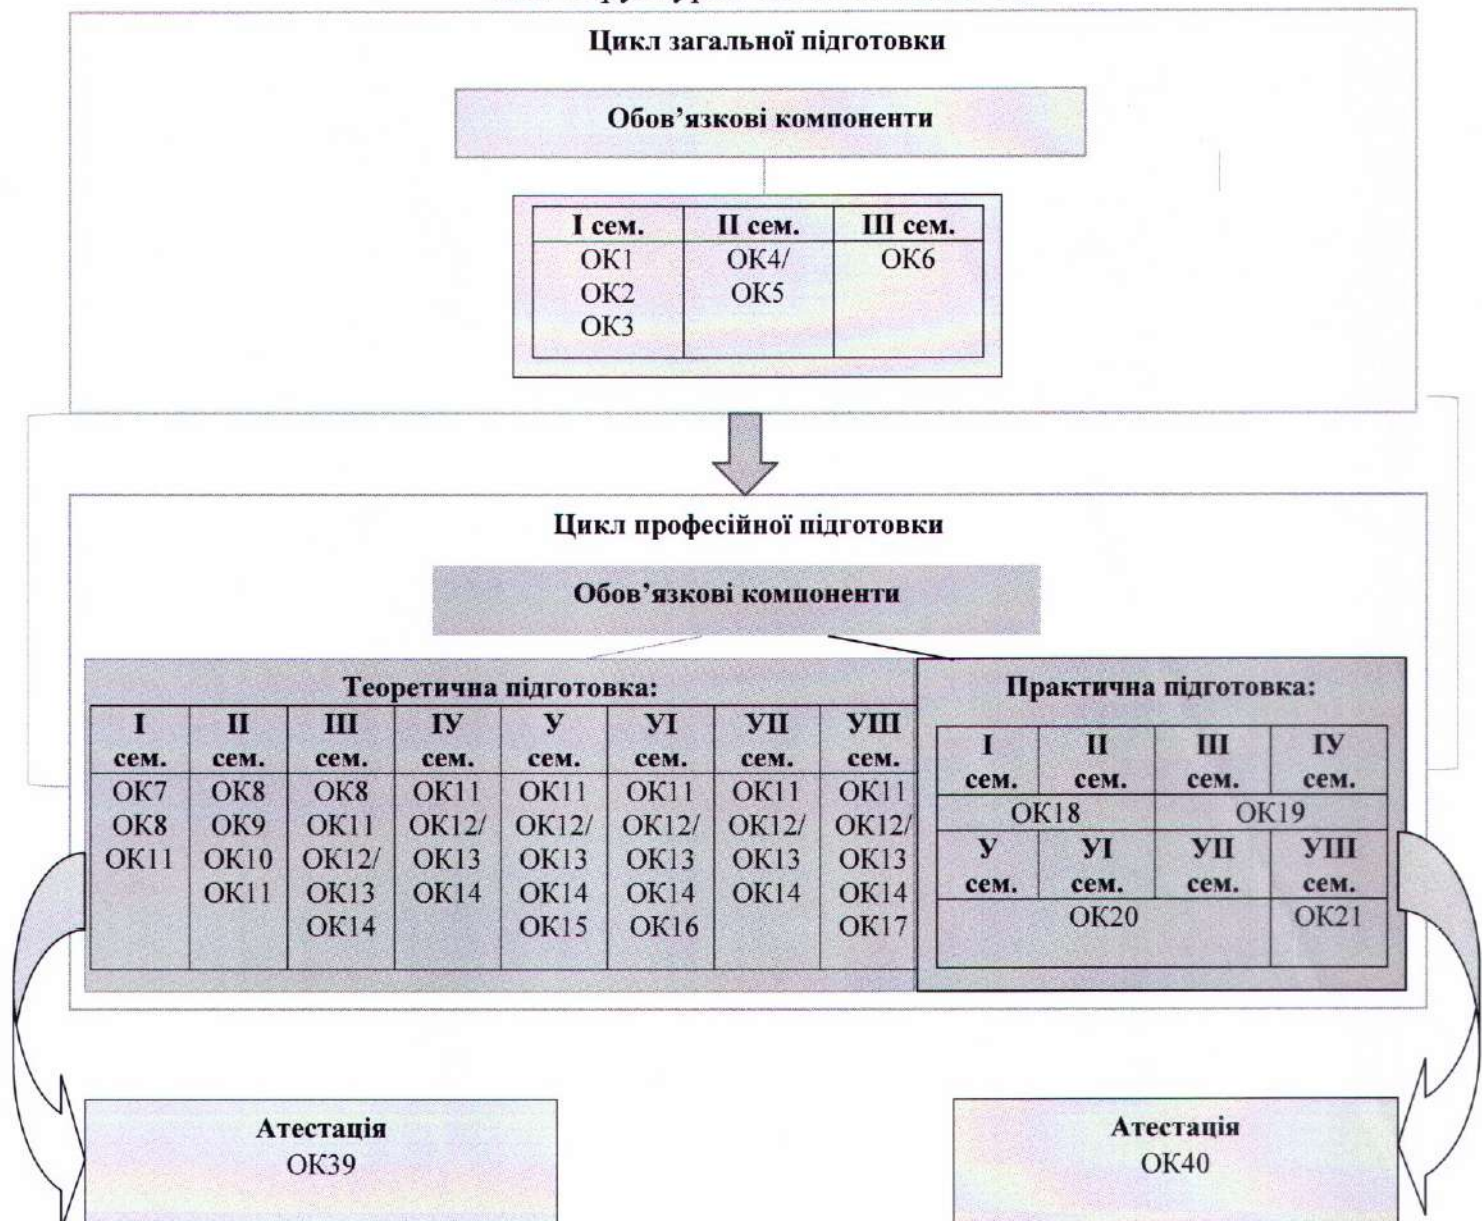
Цикл загальної підготовки

Обов'язкові компоненти

| I сем. | II сем. | III сем. |
|---|---|---|
| ОК1 ОК2 ОК3 | ОК4/ ОК5 | ОК6 |

Цикл професійної підготовки

Обов'язкові компоненти

Теоретична підготовка:

| I сем. | II сем. | III сем. | IУ сем. | У сем. | УI сем. | УII сем. | УIII сем. |
|---|---|---|---|---|---|---|---|
| ОК7 ОК8 ОК11 | ОК8 ОК9 ОК10 ОК11 | ОК8 ОК11 ОК12/ ОК13 ОК14 | ОК11 ОК12/ ОК13 ОК14 | ОК11 ОК12/ ОК13 ОК14 ОК15 | ОК11 ОК12/ ОК13 ОК14 ОК16 | ОК11 ОК12/ ОК13 ОК14 | ОК11 ОК12/ ОК13 ОК14 ОК17 |

Практична підготовка:

| I сем. | II сем. | III сем. | IУ сем. |
|---|---|---|---|
| ОК18 | | ОК19 | |
| **У сем.** | **УI сем.** | **УII сем.** | **УIII сем.** |
| ОК20 | | | ОК21 |

Атестація
ОК39

Атестація
ОК40